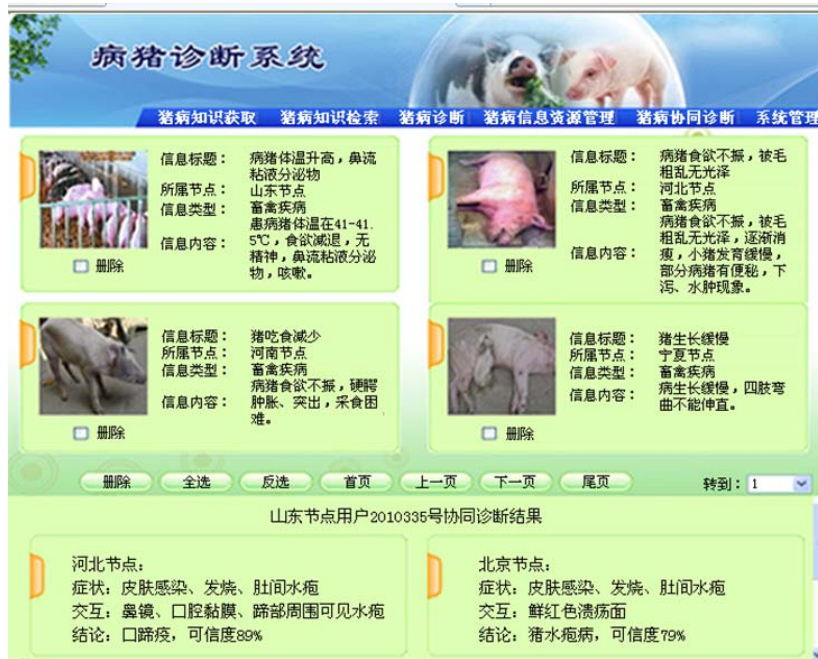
病猪诊断系统

猪病知识获取 猪病知识检索 猪病诊断 猪病信息资源管理 猪病协同诊断 系统管理

信息标题： 病猪体温升高，鼻流粘液分泌物
所属节点： 山东节点
信息类型： 畜禽疾病
信息内容： 患病猪体温在41-41.5℃，食欲减退，无精神，鼻流粘液分泌物，咳嗽。
删除

信息标题： 病猪食欲不振，被毛粗乱无光泽
所属节点： 河北节点
信息类型： 畜禽疾病
信息内容： 病猪食欲不振，被毛粗乱无光泽，逐渐消瘦，小猪发育缓慢，部分病猪有便秘，下泻、水肿现象。
删除

信息标题： 猪吃食减少
所属节点： 河南节点
信息类型： 畜禽疾病
信息内容： 病猪食欲不振，腰臀肿胀、突出，采食困难。
删除

信息标题： 猪生长缓慢
所属节点： 宁夏节点
信息类型： 畜禽疾病
信息内容： 病生长缓慢，四肢弯曲不能伸直。
删除

删除 全选 反选 首页 上一页 下一页 尾页 转到：1

山东节点用户2010335号协同诊断结果

河北节点：
症状：皮肤感染、发烧、肚间水疱
交互：鼻镜、口腔黏膜、蹄部周围可见水疱
结论：口蹄疫，可信度89%

北京节点：
症状：皮肤感染、发烧、肚间水疱
交互：鲜红色溃疡面
结论：猪水疱病，可信度79%